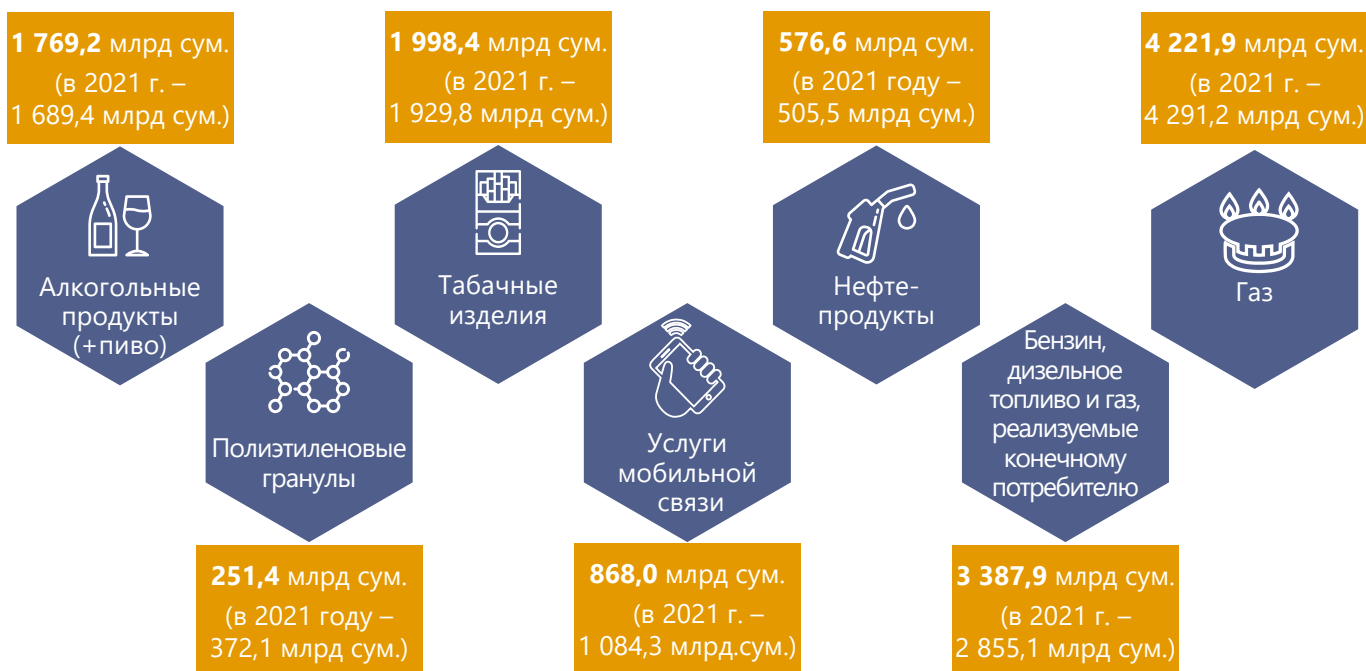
1 769,2 млрд сум. (в 2021 г. – 1 689,4 млрд сум.)

Алкогольные продукты (+пиво)

Полиэтиленовые гранулы

251,4 млрд сум. (в 2021 году – 372,1 млрд сум.)

1 998,4 млрд сум. (в 2021 г. – 1 929,8 млрд сум.)

Табачные изделия

Услуги мобильной связи

868,0 млрд сум. (в 2021 г. – 1 084,3 млрд.сум.)

576,6 млрд сум. (в 2021 году – 505,5 млрд сум.)

Нефте-продукты

Бензин, дизельное топливо и газ, реализуемые конечному потребителю

3 387,9 млрд сум. (в 2021 г. – 2 855,1 млрд сум.)

4 221,9 млрд сум. (в 2021 г. – 4 291,2 млрд сум.)

Газ